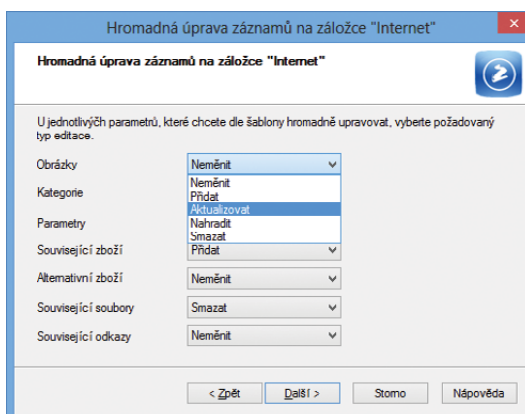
Hromadná úprava záznamů na záložce "Internet"

Hromadná úprava záznamů na záložce "Internet"

U jednotlivých parametrů, které chcete dle šablony hromadně upravovat, vyberte požadovaný typ editace.

Obrázky
Neměnit

Neměnit
Přidat
Aktualizovat
Nahradit
Smazat

Kategorie

Parametry

Související zboží
Přidat

Alternativní zboží
Neměnit

Související soubory
Smazat

Související odkazy
Neměnit

< Zpět
Další >
Storno
Nápověda